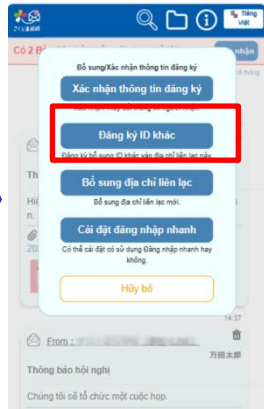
Tiếng Việt

Có 2 B

Bổ sung/Xác nhận thông tin đăng ký

Xác nhận thông tin đăng ký

Đăng ký ID khác

Đăng ký bổ sung ID khác vào địa chỉ liên lạc này

Bổ sung địa chỉ liên lạc

Bổ sung địa chỉ liên lạc mới.

Cài đặt đăng nhập nhanh

Có thể cài đặt có sử dụng Đăng nhập nhanh hay không.

Hủy bỏ

Thô

Hiế

20

14:37

From :

万田太郎

Thông báo hội nghị

Chúng tôi sẽ tổ chức một cuộc họp.